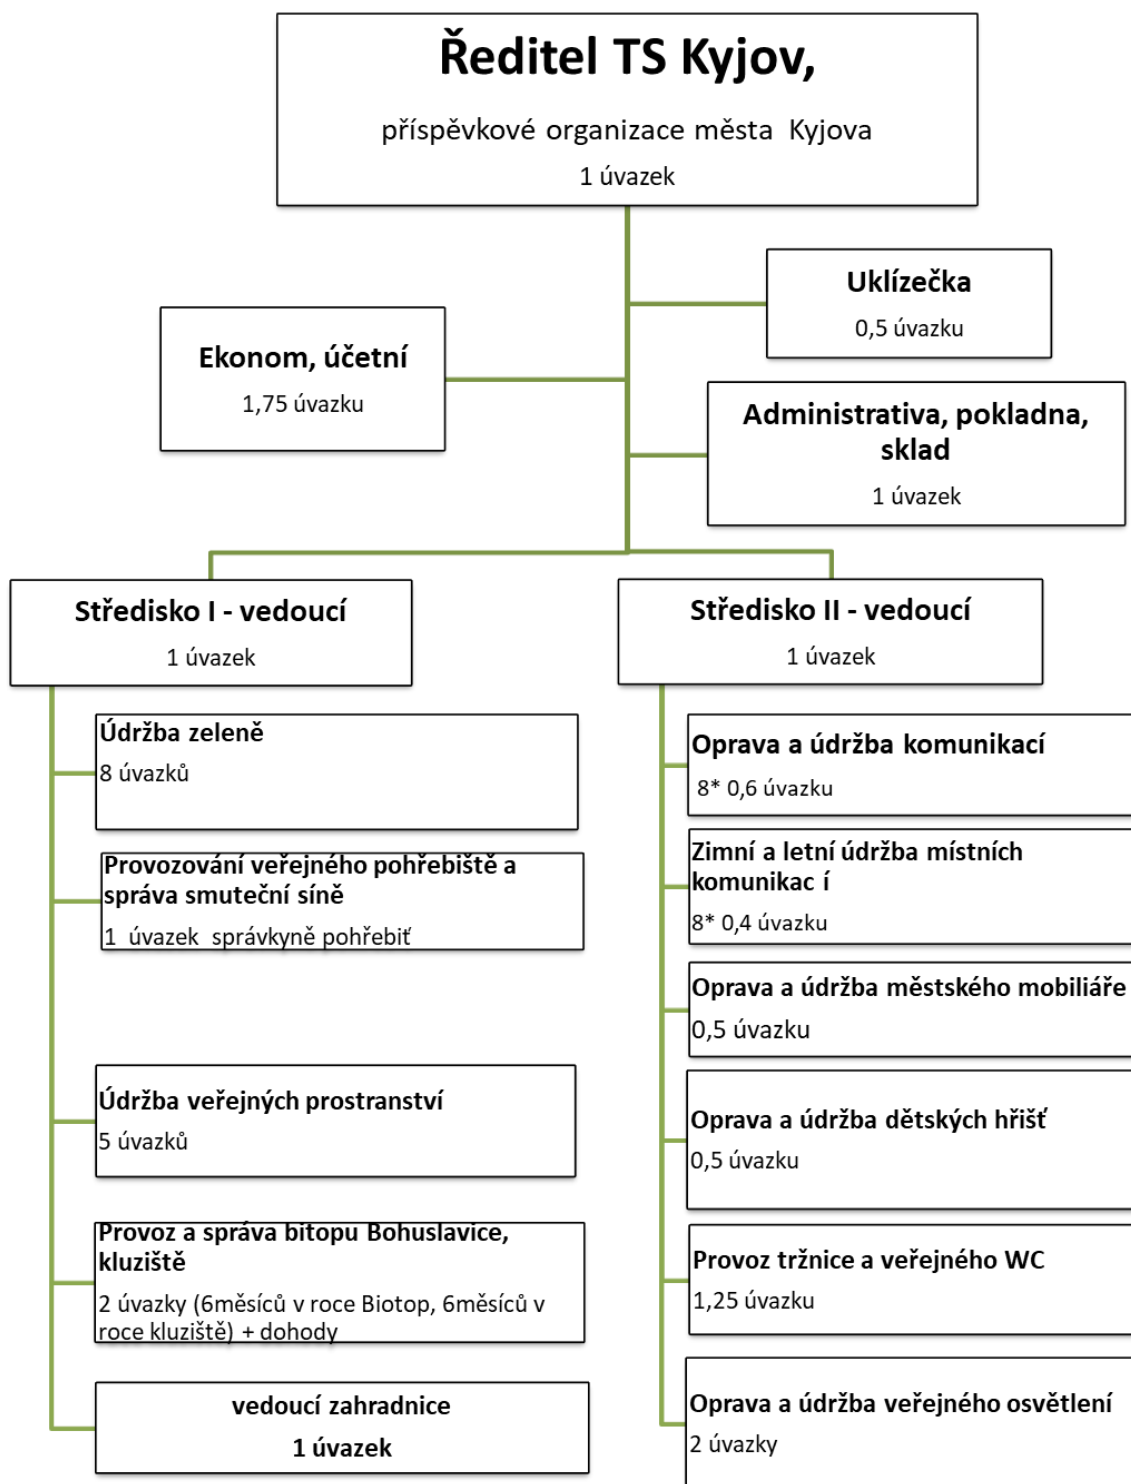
Ředitel TS Kyjov,

příspěvkové organizace města Kyjova

1 úvazek

Uklízečka

0,5 úvazku

Ekonom, účetní

1,75 úvazku

Administrativa, pokladna, sklad

1 úvazek

Středisko I - vedoucí

1 úvazek

Středisko II - vedoucí

1 úvazek

Údržba zeleně

8 úvazků

Provozování veřejného pohřebiště a správa smuteční síně

1 úvazek správkyně pohřebiť

Údržba veřejných prostranství

5 úvazků

Provoz a správa bitopu Bohuslavice, kluziště

2 úvazky (6měsíců v roce Biotop, 6měsíců v roce kluziště) + dohody

vedoucí zahradnice

1 úvazek

Oprava a údržba komunikací

8* 0,6 úvazku

Zimní a letní údržba místních komunikac í

8* 0,4 úvazku

Oprava a údržba městského mobiliáře

0,5 úvazku

Oprava a údržba dětských hřišť

0,5 úvazku

Provoz tržnice a veřejného WC

1,25 úvazku

Oprava a údržba veřejného osvětlení

2 úvazky